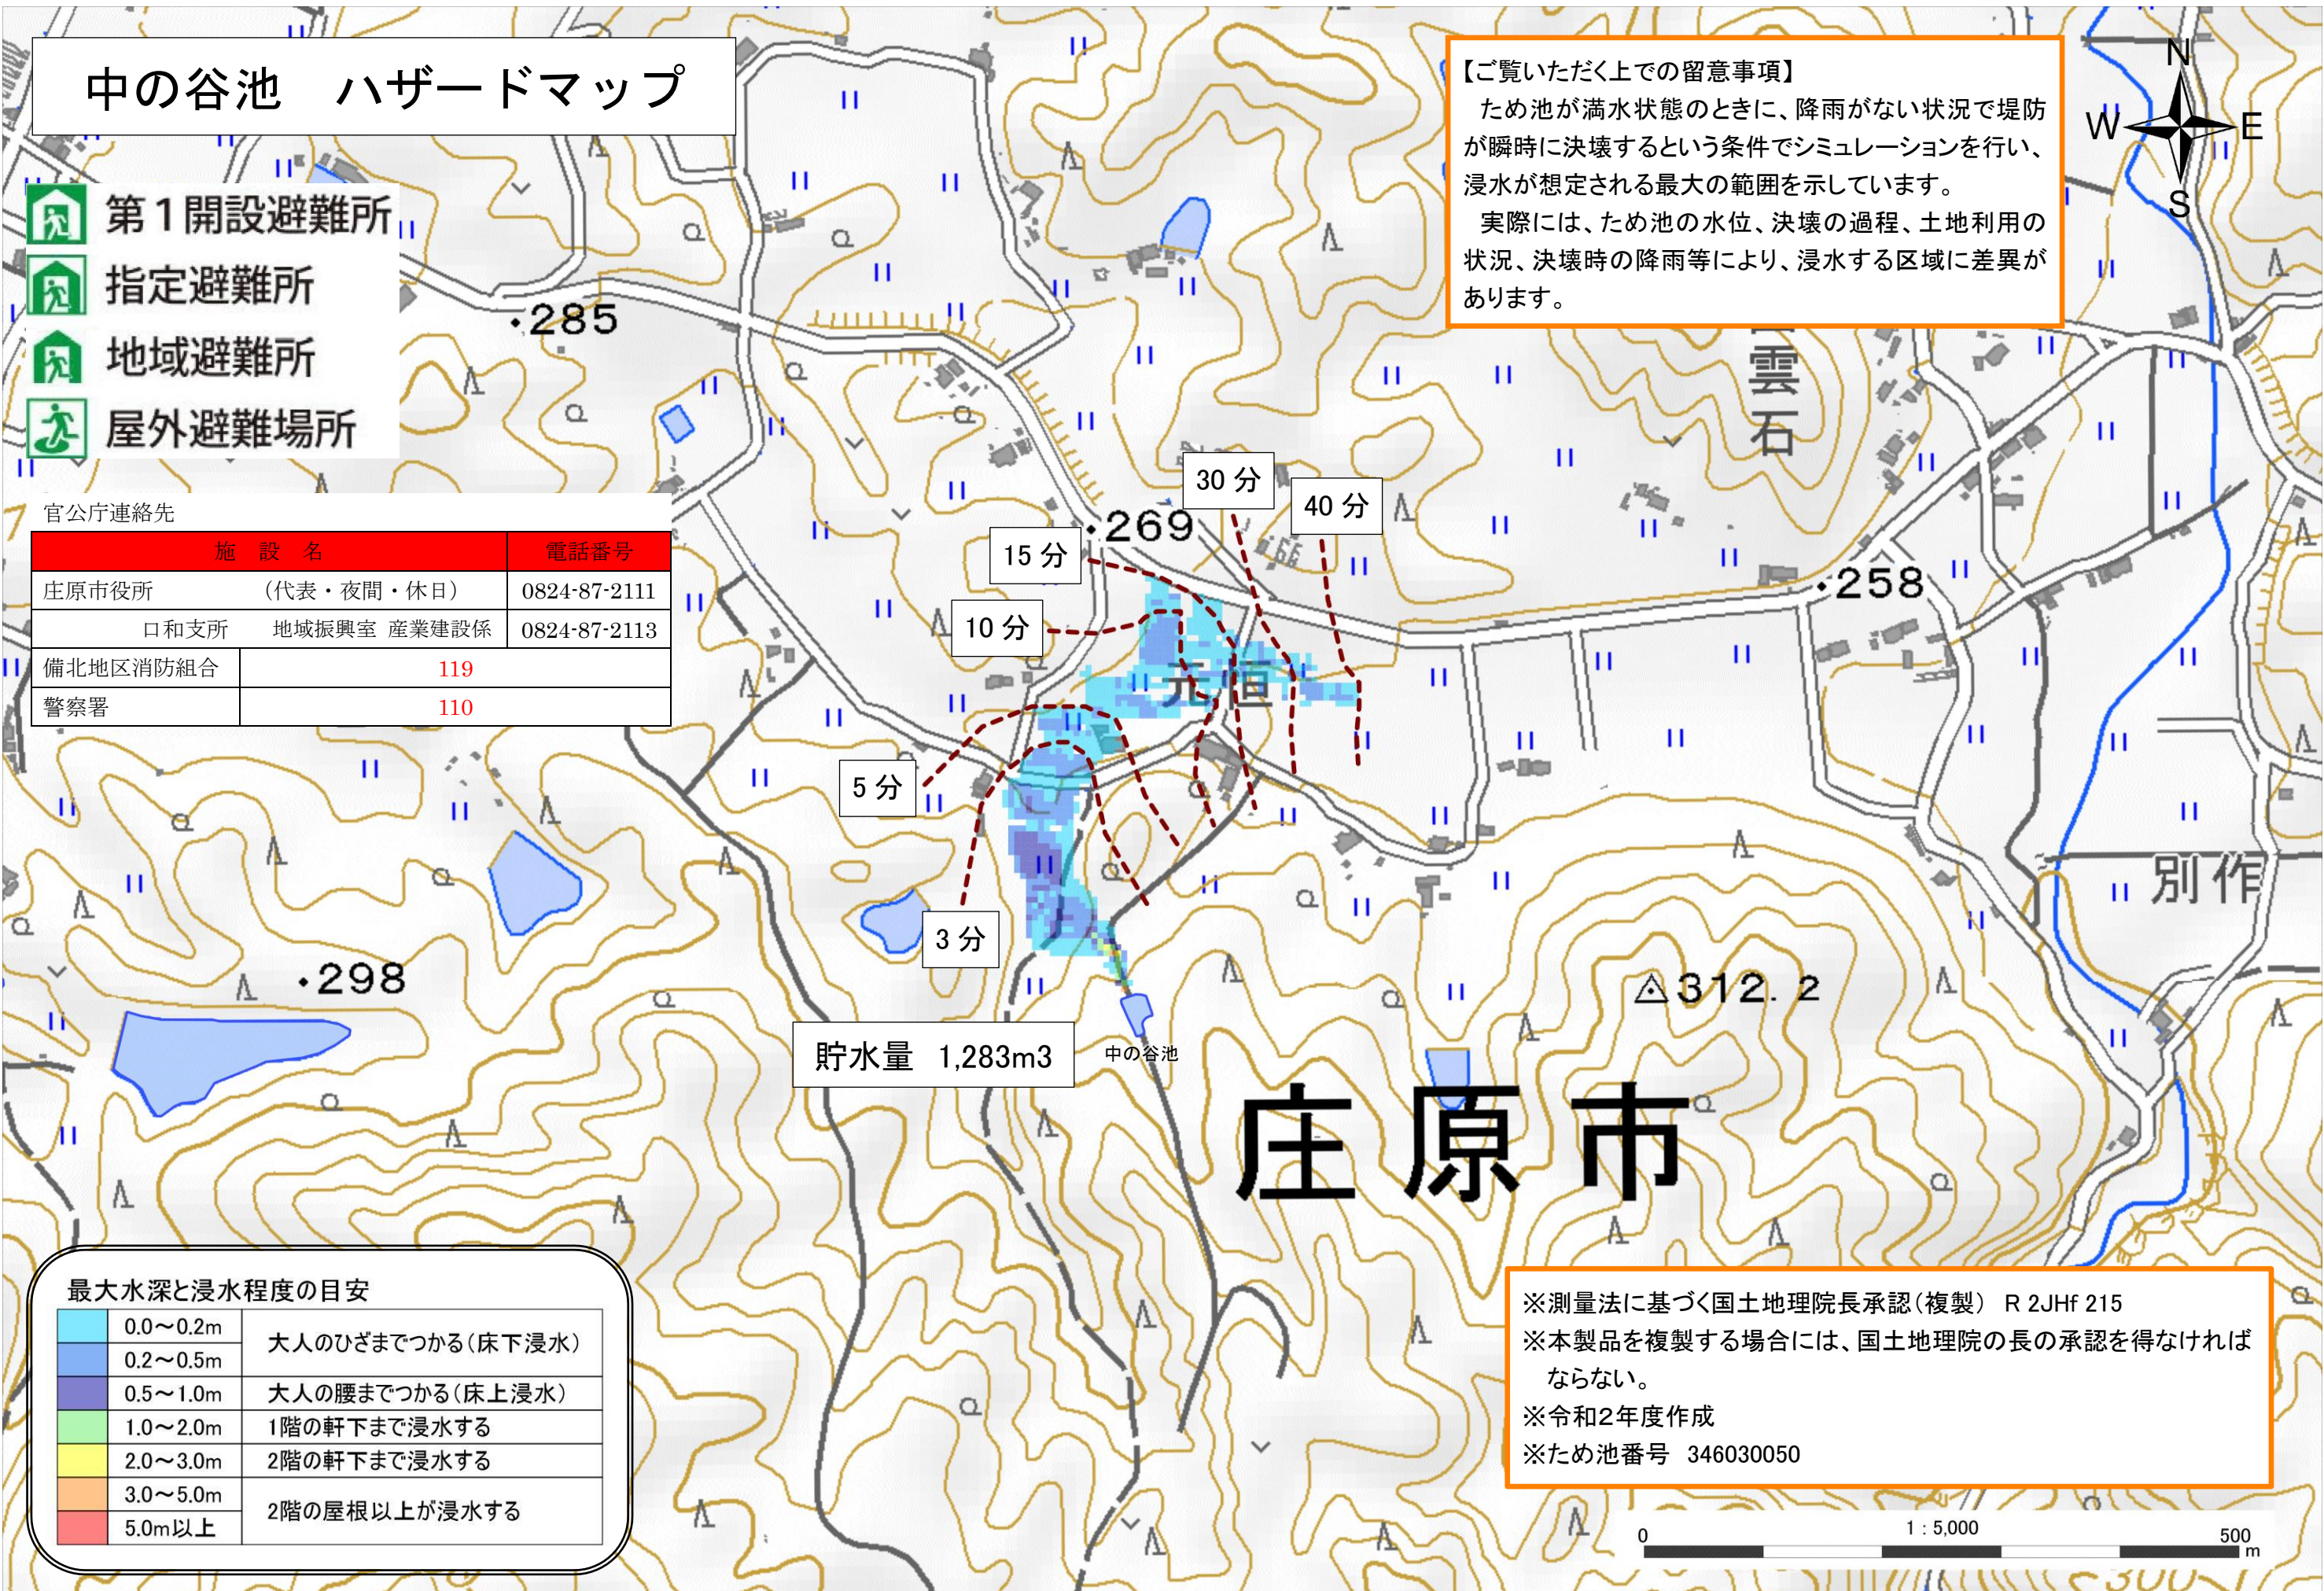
中の谷池　ハザードマップ

第１開設避難所
指定避難所
地域避難所
屋外避難場所

官公庁連絡先

| 施　設　名 | | 電話番号 |
|---|---|---|
| 庄原市役所 | （代表・夜間・休日） | 0824-87-2111 |
| 口和支所 | 地域振興室 産業建設係 | 0824-87-2113 |
| 備北地区消防組合 | | 119 |
| 警察署 | | 110 |

【ご覧いただく上での留意事項】
ため池が満水状態のときに、降雨がない状況で堤防が瞬時に決壊するという条件でシミュレーションを行い、浸水が想定される最大の範囲を示しています。
実際には、ため池の水位、決壊の過程、土地利用の状況、決壊時の降雨等により、浸水する区域に差異があります。

N
W
E
S

.285
.269
.258
.298
△312.2
雲石
別作
元宿
30 分
40 分
15 分
10 分
5 分
3 分
貯水量　1,283m3
中の谷池
庄原市

最大水深と浸水程度の目安

| | | |
|---|---|---|
| | 0.0～0.2m | 大人のひざまでつかる（床下浸水） |
| | 0.2～0.5m | |
| | 0.5～1.0m | 大人の腰までつかる（床上浸水） |
| | 1.0～2.0m | 1階の軒下まで浸水する |
| | 2.0～3.0m | 2階の軒下まで浸水する |
| | 3.0～5.0m | 2階の屋根以上が浸水する |
| | 5.0m以上 | |

※測量法に基づく国土地理院長承認（複製）　R 2JHf 215
※本製品を複製する場合には、国土地理院の長の承認を得なければならない。
※令和2年度作成
※ため池番号　346030050

0
1：5,000
500
m